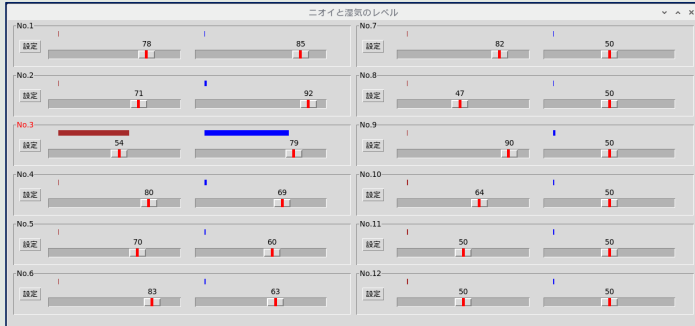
ニオイと湿気のレベル

No.1
設定
78
85

No.2
設定
71
92

No.3
設定
54
79

No.4
設定
80
69

No.5
設定
70
60

No.6
設定
83
63

No.7
設定
82
50

No.8
設定
47
50

No.9
設定
90
50

No.10
設定
64
50

No.11
設定
50
50

No.12
設定
50
50